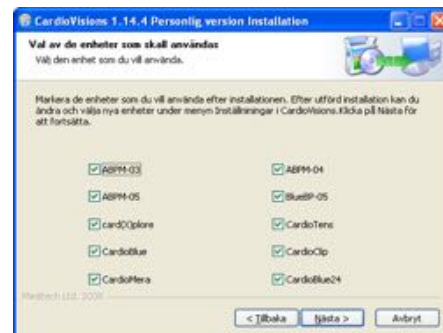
CardioVisions 1.14.4 Personlig version Installation

Val av de enheter som skall användas
Välj den enhet som du vill använda.

Markera de enheter som du vill använda efter installationen. Efter utförd installation kan du ändra och välja nya enheter under menyn Inställningar i CardioVisions.Klicka på Nästa för att fortsätta.

ABPM-03
ABPM-04
ABPM-05
BlueBP-05
cardXXplore
CardioTens
CardioBlue
CardioClip
CardioMera
CardioBlue24

Meditech Ltd. 2008

< Tillbaka
Nästa >
Avbryt